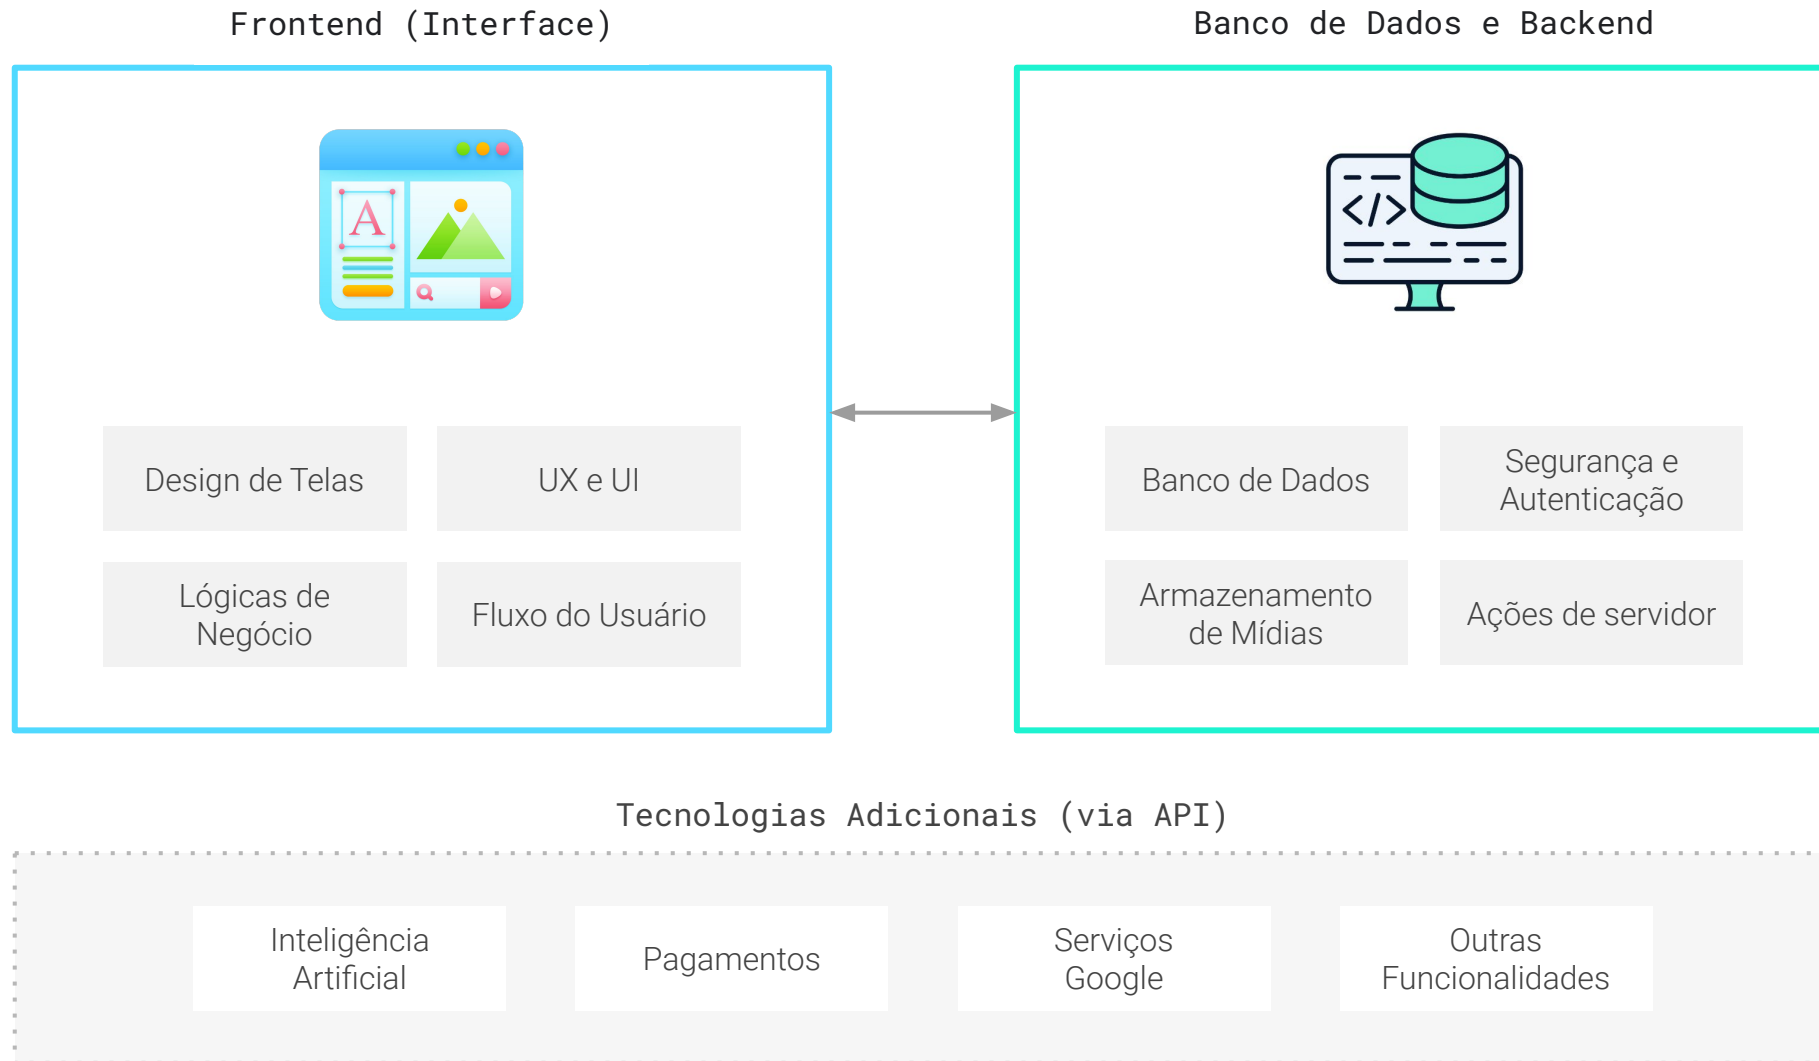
Frontend (Interface)

Banco de Dados e Backend

A

</>

Design de Telas

UX e UI

Lógicas de Negócio

Fluxo do Usuário

Banco de Dados

Segurança e Autenticação

Armazenamento de Mídias

Ações de servidor

Tecnologias Adicionais (via API)

Inteligência Artificial

Pagamentos

Serviços Google

Outras Funcionalidades